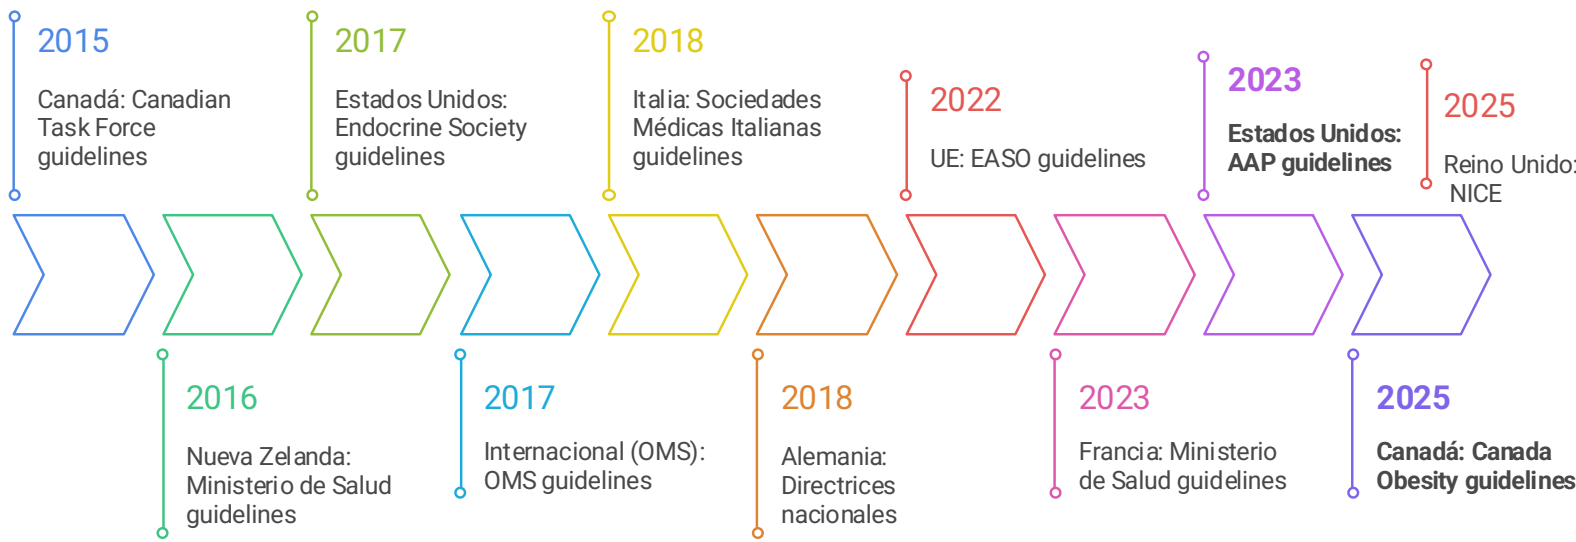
2015

Canadá: Canadian Task Force guidelines

2017

Estados Unidos: Endocrine Society guidelines

2018

Italia: Sociedades Médicas Italianas guidelines

2022

UE: EASO guidelines

2023

Estados Unidos: AAP guidelines

2025

Reino Unido: NICE

2016

Nueva Zelanda: Ministerio de Salud guidelines

2017

Internacional (OMS): OMS guidelines

2018

Alemania: Directrices nacionales

2023

Francia: Ministerio de Salud guidelines

2025

Canadá: Canada Obesity guidelines